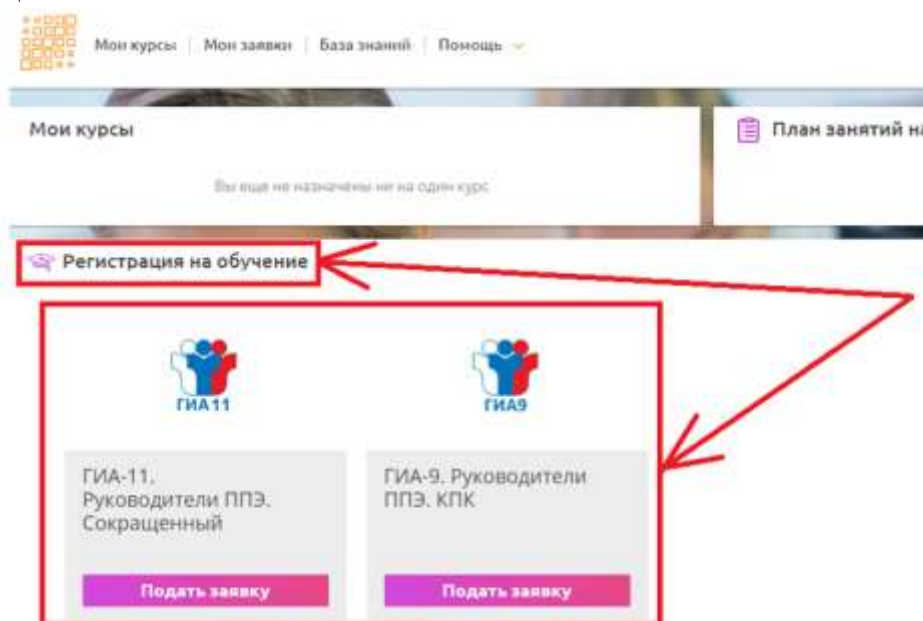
Мои курсы | Мои заявки | База знаний | Помощь

Мои курсы

Вы еще не назначены ни на один курс

План занятий на

Регистрация на обучение

ГИА11

ГИА-11. Руководители ППЭ. Сокращенный

Подать заявку

ГИА9

ГИА-9. Руководители ППЭ. КПК

Подать заявку